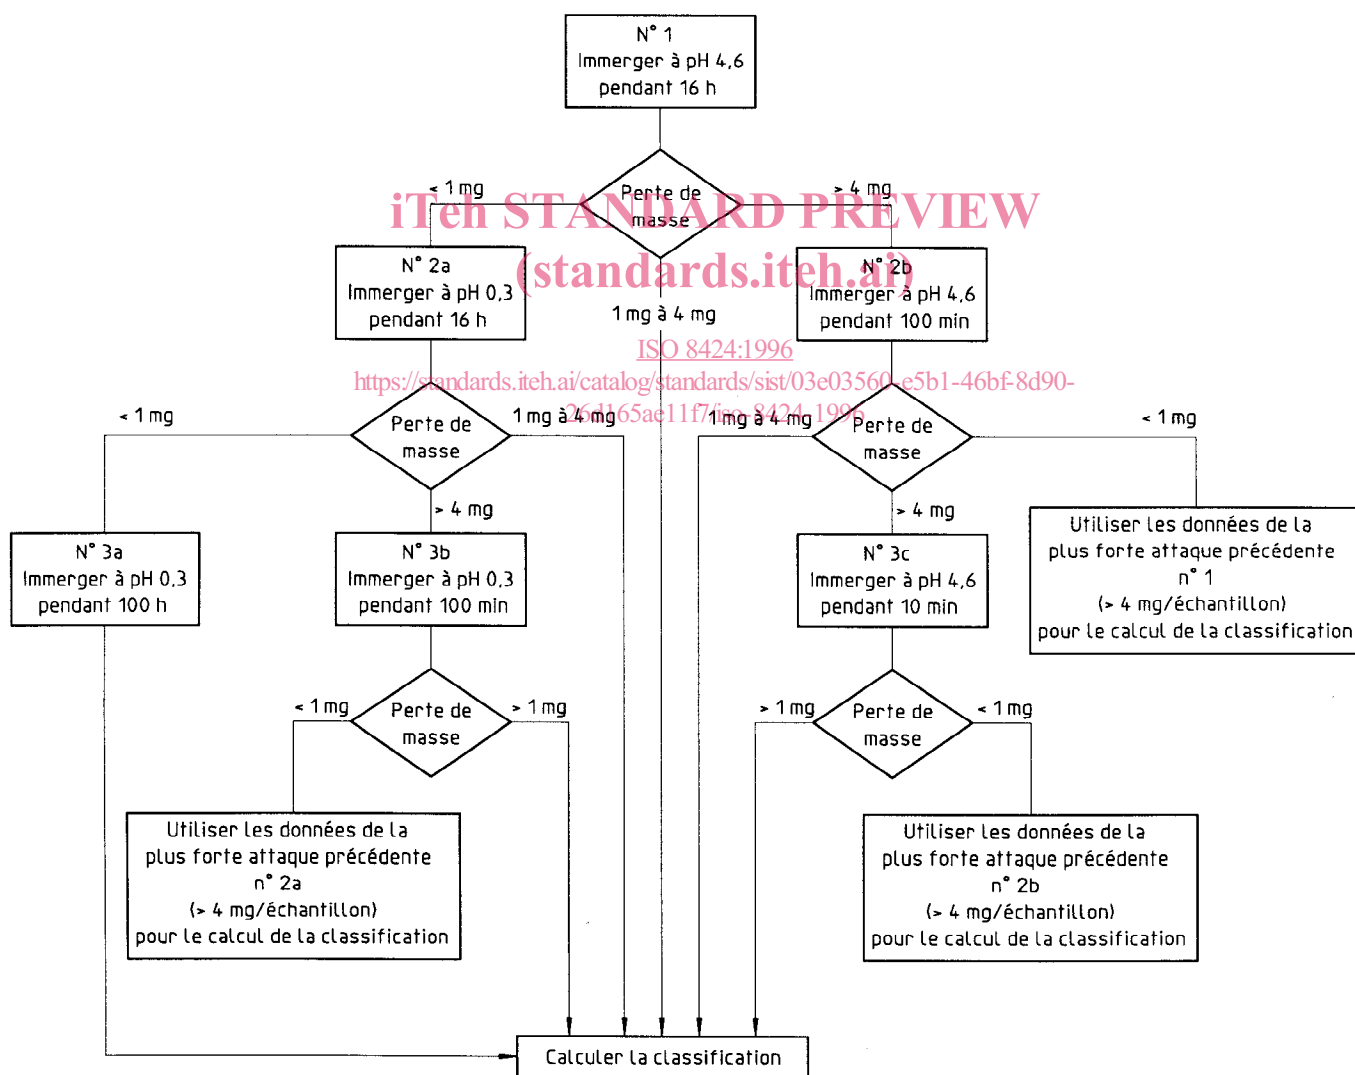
N° 1
Immerger à pH 4,6
pendant 16 h

< 1 mg

Perte de masse

> 4 mg

iTeh STANDARD PREVIEW
(standards.iteh.ai)

N° 2a
Immerger à pH 0,3
pendant 16 h

1 mg à 4 mg

N° 2b
Immerger à pH 4,6
pendant 100 min

ISO 8424:1996
https://standards.iteh.ai/catalog/standards/sist/03e03560-e5b1-46bf-8d90-26d165ae11f7/iso-8424-1996

< 1 mg

Perte de masse

1 mg à 4 mg

1 mg à 4 mg

Perte de masse

< 1 mg

> 4 mg

> 4 mg

N° 3a
Immerger à pH 0,3
pendant 100 h

N° 3b
Immerger à pH 0,3
pendant 100 min

N° 3c
Immerger à pH 4,6
pendant 10 min

Utiliser les données de la plus forte attaque précédente n° 1 (> 4 mg/échantillon) pour le calcul de la classification

< 1 mg

Perte de masse

> 1 mg

> 1 mg

Perte de masse

< 1 mg

Utiliser les données de la plus forte attaque précédente n° 2a (> 4 mg/échantillon) pour le calcul de la classification

Utiliser les données de la plus forte attaque précédente n° 2b (> 4 mg/échantillon) pour le calcul de la classification

Calculer la classification